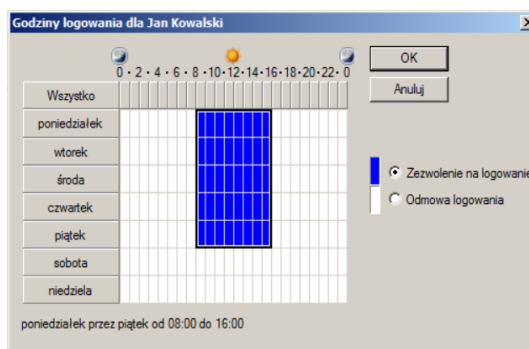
Godziny logowania dla Jan Kowalski

0 · 2 · 4 · 6 · 8 · 10 · 12 · 14 · 16 · 18 · 20 · 22 · 0

OK

Anuluj

Wszystko
poniedziałek
wtorek
środa
czwartek
piątek
sobota
niedziela

Zezwolenie na logowanie

Odmowa logowania

poniedziałek przez piątek od 08:00 do 16:00